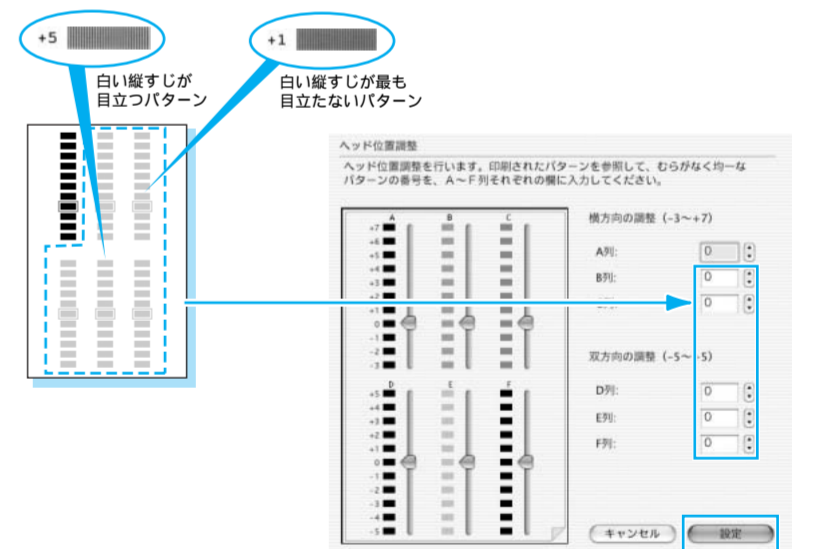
+5

白い縦すじが目立つパターン

+1

白い縦すじが最も目立たないパターン

ヘッド位置調整

ヘッド位置調整を行います。印刷されたパターンを参照して、むらがなく均一なパターンの番号を、A～F列それぞれの欄に入力してください。

A B C

+7
+6
+5
+4
+3
+2
+1
0
-1
-2
-3

D E F

+5
+4
+3
+2
+1
0
-1
-2
-3
-4
-5

横方向の調整（-3～+7）

A列: 0

B列: 0

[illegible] 0

双方向の調整（-5～+5）

D列: 0

E列: 0

F列: 0

キャンセル

設定